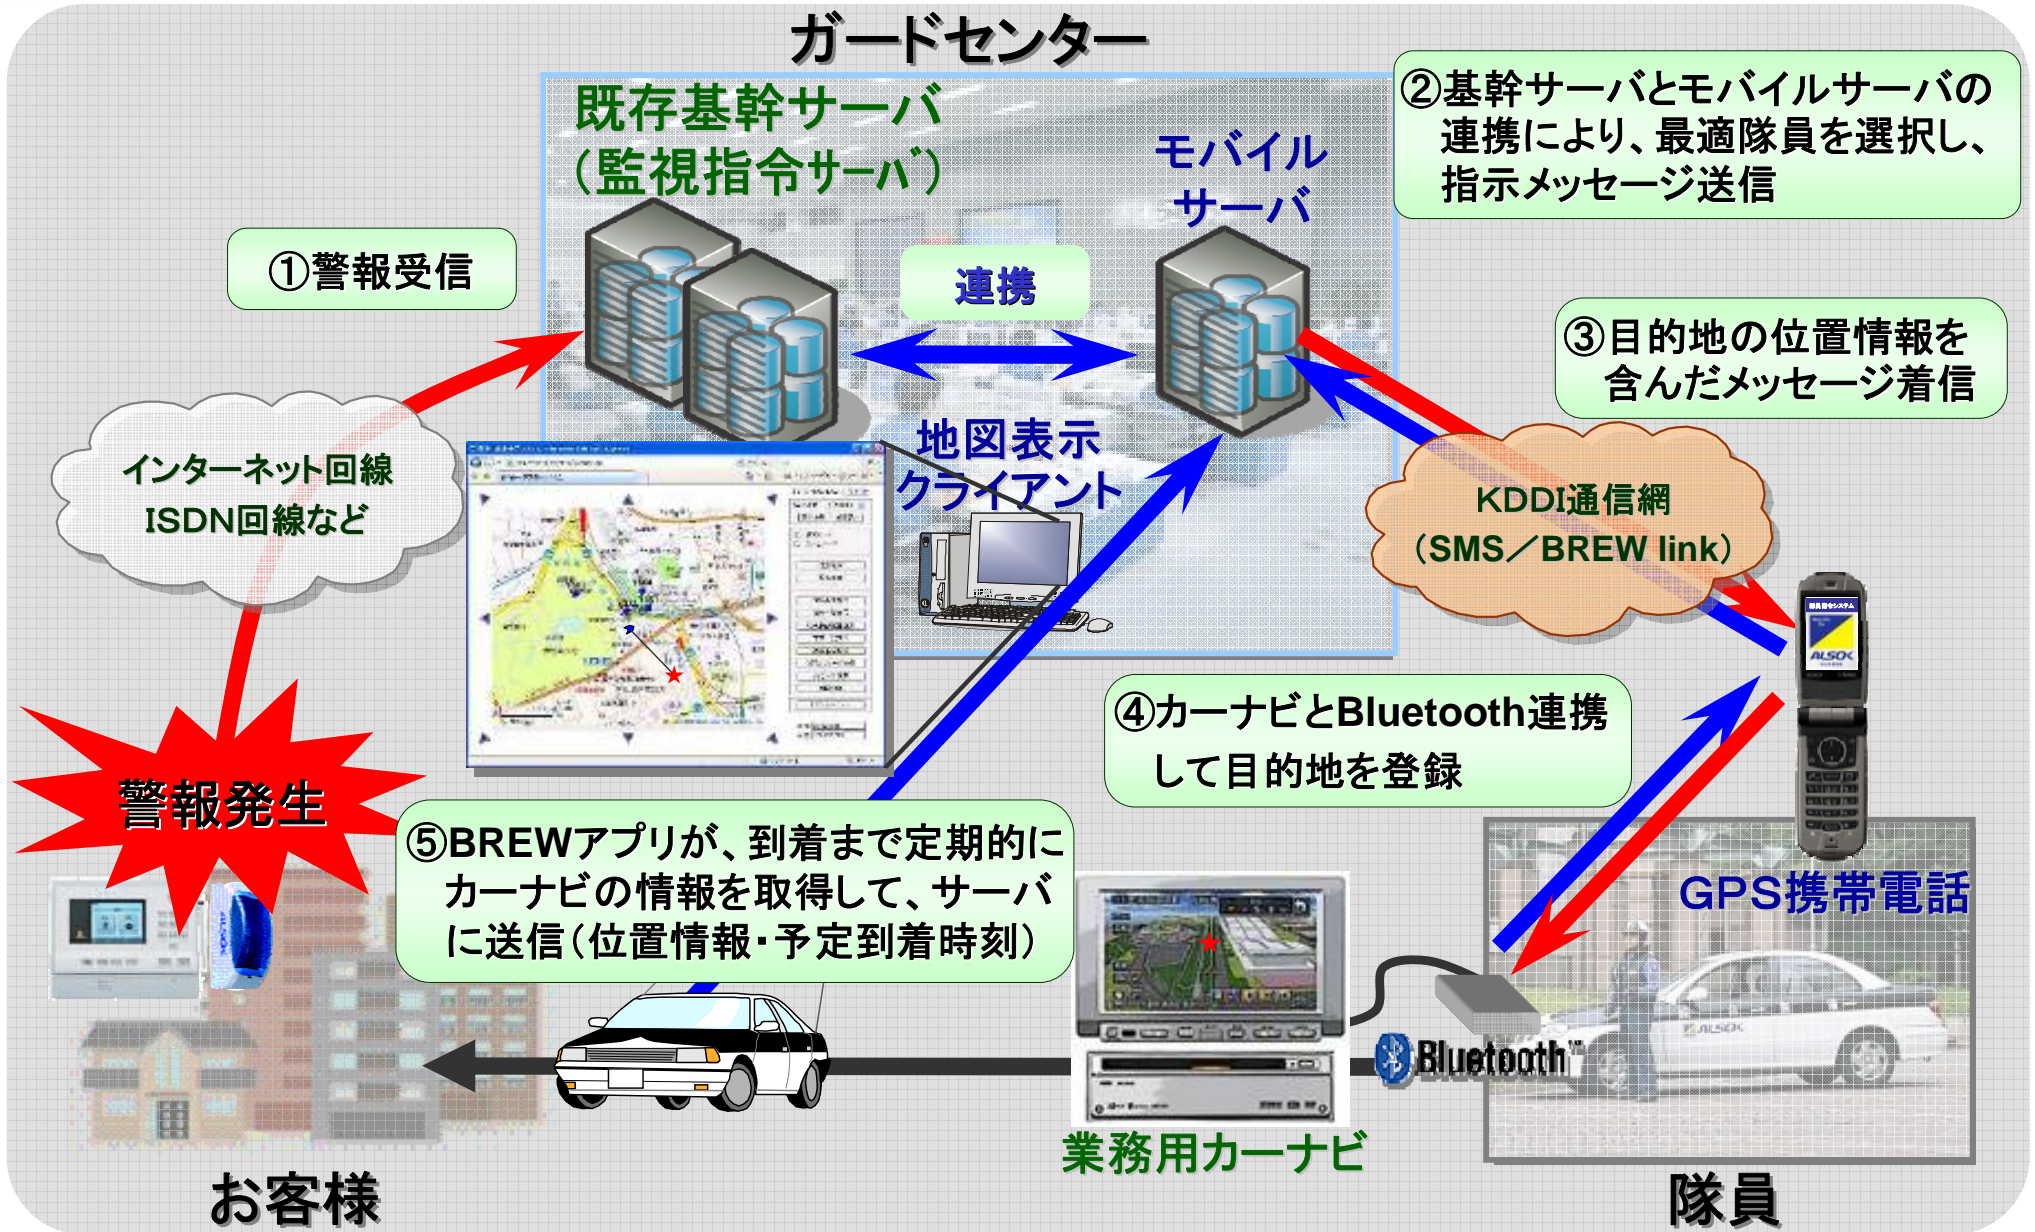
ガードセンター

既存基幹サーバ
（監視指令サーバ）

モバイル
サーバ

②基幹サーバとモバイルサーバの連携により、最適隊員を選択し、指示メッセージ送信

①警報受信

連携

③目的地の位置情報を含んだメッセージ着信

インターネット回線
ISDN回線など

地図表示
クライアント

KDDI通信網
（SMS／BREW link）

ALSOK

④カーナビとBluetooth連携して目的地を登録

警報発生

⑤BREWアプリが、到着まで定期的にカーナビの情報を取得して、サーバに送信（位置情報・予定到着時刻）

GPS携帯電話

Bluetooth

業務用カーナビ

お客様

隊員